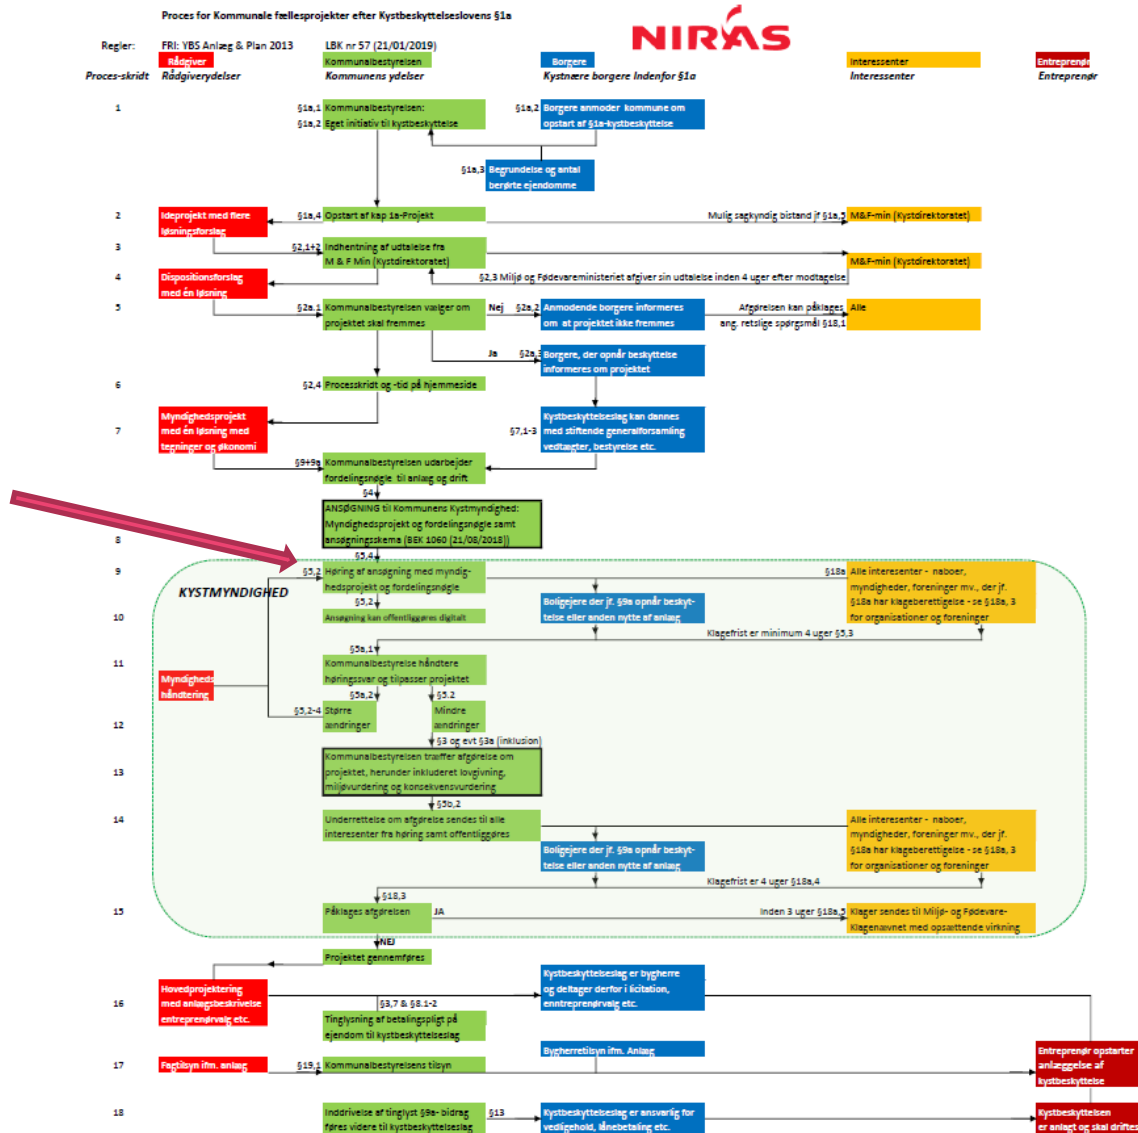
Proces for Kommunale fællesprojekter efter Kystbeskyttelseslovens §1a

NIRAS

Regler: FRI: YBS Anlæg & Plan 2013 LBK nr 57 (21/01/2019)

Rådgiver Kommunalbestyrelsen Borgere Interessenter Entreprenør

Proces-skridt Rådgiverydelser Kommunens ydelser Kystnære borgere Indenfor §1a Interessenter Entreprenør

1 §1a,1 §1a,2 Kommunalbestyrelsen: Eget initiativ til kystbeskyttelse

§1a,2 Borgere anmoder kommune om opstart af §1a-kystbeskyttelse

§1a,3 Begrundelse og antal berørte ejendomme

2 Ideprojekt med flere løsningsforslag

§1a,4 Opstart af kap 1a-Projekt

Mulig sagkyndig bistand jf §1a,5 M&F-min (Kystdirektoratet)

3 §2,1+2 Indhentning af udtalelse fra M & F Min (Kystdirektoratet)

M&F-min (Kystdirektoratet)

4 Dispositionsforslag med én løsning

§2,3 Miljø og Fødevareministeriet afgiver sin udtalelse inden 4 uger efter modtagelse

5 §2a,1 Kommunalbestyrelsen vælger om projektet skal fremmes

Nej §2a,2 Anmodende borgere informeres om at projektet ikke fremmes

Afgørelsen kan påklages ang. retslige spørgsmål §18,1

Alle

Ja §2a,3 Borgere, der opnår beskyttelse informeres om projektet

6 §2,4 Processkridt og -tid på hjemmeside

7 Myndighedsprojekt med én løsning med tegninger og økonomi

§7,1-3 Kystbeskyttelseslag kan dannes med stiftende generalforsamling vedtægter, bestyrelse etc.

§9+9a Kommunalbestyrelsen udarbejder fordelingsnøgle til anlæg og drift

§4

8 ANSØGNING til Kommunens Kystmyndighed: Myndighedsprojekt og fordelingsnøgle samt ansøgningsskema (BEK 1060 (21/08/2018))

§5,4

KYSTMYNDIGHED

9 §5,2 Høring af ansøgning med myndighedsprojekt og fordelingsnøgle

§18a Alle interesenter - naboer, myndigheder, foreninger mv., der jf. §18a har klageberettigelse - se §18a, 3 for organisationer og foreninger

10 §5,2 Ansøgning kan offentliggøres digitalt

Boligejere der jf. §9a opnår beskyttelse eller anden nytte af anlæg

Klagefrist er minimum 4 uger §5,3

11 Myndigheds håndtering

§5a,1 Kommunalbestyrelse håndtere høringssvar og tilpasser projektet

§5a,2 §5.2

12 §5,2-4 Større ændringer Mindre ændringer

§3 og evt §3a (inklusion)

13 Kommunalbestyrelsen træffer afgørelse om projektet, herunder inkluderet lovgivning, miljøvurdering og konsekvensvurdering

§5b,2

14 Underrettelse om afgørelse sendes til alle interesenter fra høring samt offentliggøres

Alle interesenter - naboer, myndigheder, foreninger mv., der jf. §18a har klageberettigelse - se §18a, 3 for organisationer og foreninger

Boligejere der jf. §9a opnår beskyttelse eller anden nytte af anlæg

Klagefrist er 4 uger §18a,4

§18,3

15 Påklages afgørelsen JA

Inden 3 uger §18a,5 Klager sendes til Miljø- og Fødevareklagenævnet med opsættende virkning

NEJ

Projektet gennemføres

16 Hovedprojektering med anlægsbeskrivelse entreprenørvalg etc.

Kystbeskyttelseslag er bygherre og deltager derfor i licitation, enntreprenørvalg etc.

§3,7 & §8.1-2 Tinglysning af betalingspligt på ejendom til kystbeskyttelseslag

Bygherretilsyn ifm. Anlæg

17 Fagtilsyn ifm. anlæg

§19,1 Kommunalbestyrelsens tilsyn

Entreprenør opstarter anlæggelse af kystbeskyttelse

18 Inddrivelse af tinglyst §9a- bidrag føres videre til kystbeskyttelseslag

§13 Kystbeskyttelseslag er ansvarlig for vedligehold, lånebetaling etc.

Kystbeskyttelsen er anlagt og skal driftes